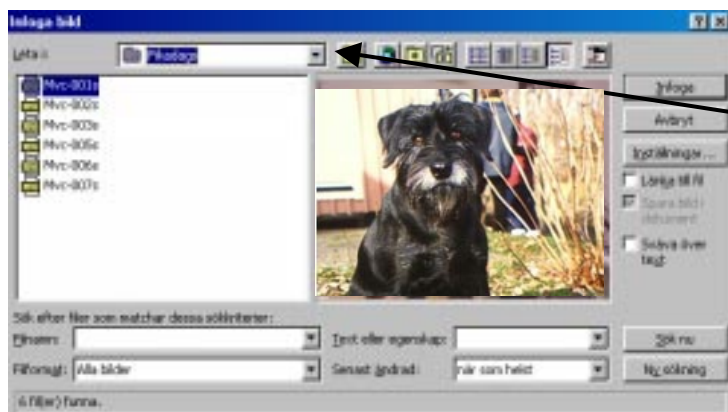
Infoga bild

Leta i: Pikadagg

Mvc-801s
Mvc-802s
Mvc-803s
Mvc-805s
Mvc-806s
Mvc-807s

Infoga
Avbryt
Inställningar...
Länka till fil
Spara bild i dokument
Sväva över text

Sök efter filer som matchar dessa sökkriterier:
Filnamn:
Text eller egenskap:
Sök nu
Filformat: Alla bilder
Senast ändrad: när som helst
Ny sökning

6 fil(er) funna.